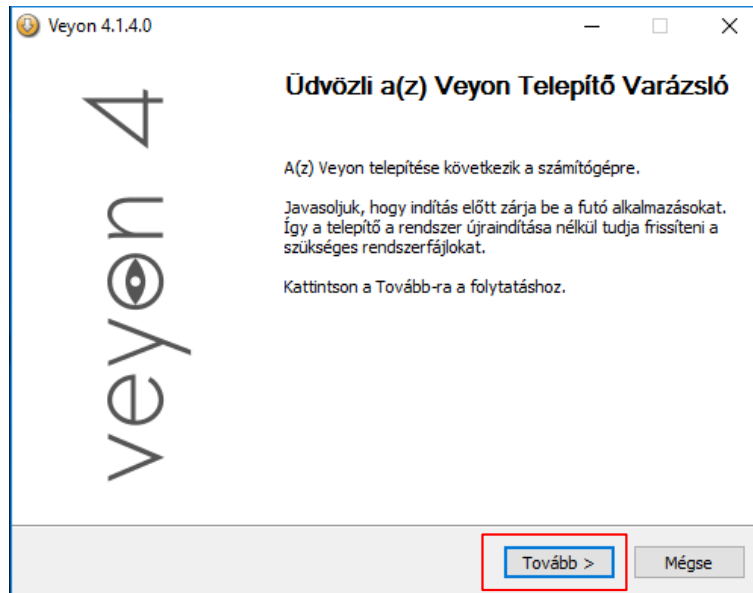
Veyon 4.1.4.0

veyon 4

Üdvözli a(z) Veyon Telepítő Varázsló

A(z) Veyon telepítése következik a számítógépre.

Javasoljuk, hogy indítás előtt zárja be a futó alkalmazásokat. Így a telepítő a rendszer újraindítása nélkül tudja frissíteni a szükséges rendszerfájlokat.

Kattintson a Tovább-ra a folytatáshoz.

Tovább >

Mégse